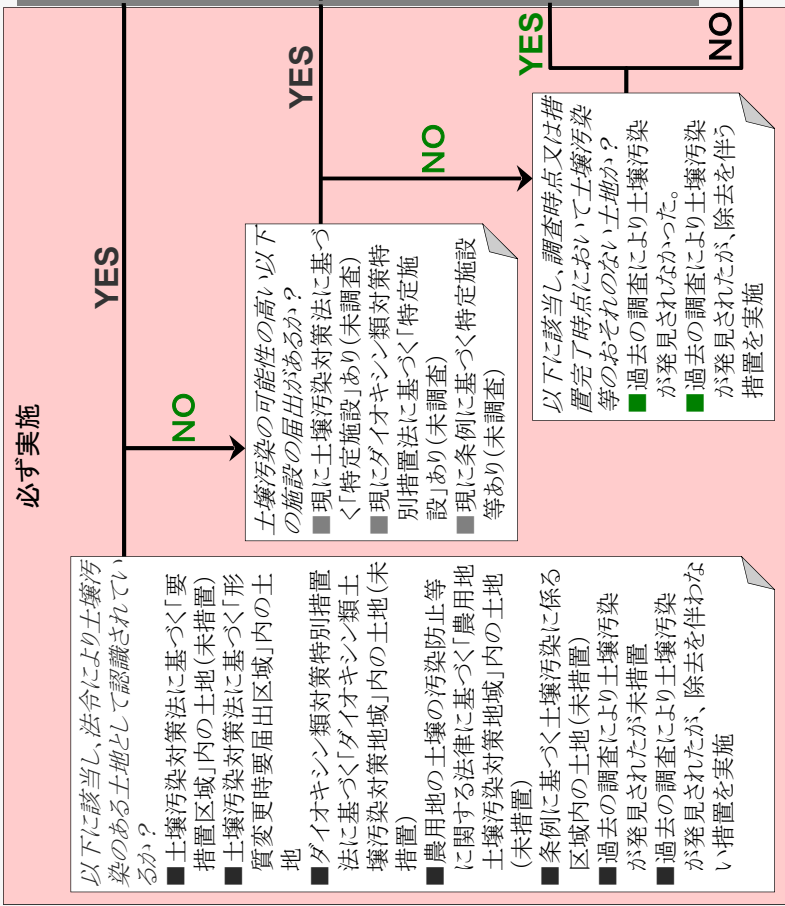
必ず実施

YES

NO

YES

NO

YES

NO

以下に該当し、法令により土壌汚染のある土地として認識されているか？
■土壌汚染対策法に基づく「要措置区域」内の土地（未措置）
■土壌汚染対策法に基づく「形質変更時要届出区域」内の土地
■ダイオキシン類対策特別措置法に基づく「ダイオキシン類土壌汚染対策地域」内の土地（未措置）
■農用地の土壌の汚染防止等に関する法律に基づく「農用地土壌汚染対策地域」内の土地（未措置）
■条例に基づく土壌汚染に係る区域内の土地（未措置）
■過去の調査により土壌汚染が発見されたが未措置
■過去の調査により土壌汚染が発見されたが、除去を伴わない措置を実施

土壌汚染の可能性の高い以下の施設の届出があるか？
■現に土壌汚染対策法に基づく「特定施設」あり（未調査）
■現にダイオキシン類対策特別措置法に基づく「特定施設」あり（未調査）
■現に条例に基づく特定施設等あり（未調査）

以下に該当し、調査時点又は措置完了時点において土壌汚染等のおそれのない土地か？
■過去の調査により土壌汚染が発見されなかった。
■過去の調査により土壌汚染が発見されたが、除去を伴う措置を実施